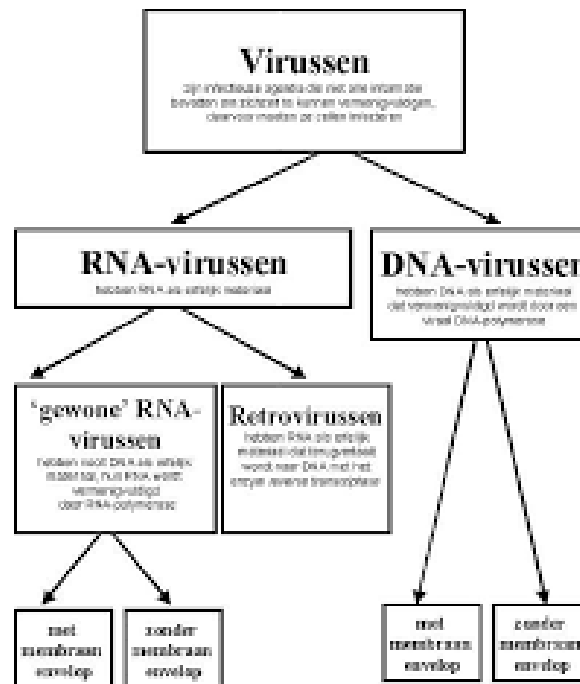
Virussen

zijn infectieuze agentia die niet zelf in staat zijn zich voort te planten; daarvoor moeten ze cellen infecteren

RNA-virussen

hebben RNA als erfelijk materiaal

DNA-virussen

hebben DNA als erfelijk materiaal dat vermenigvuldigd wordt door een viraal DNA-polymerase

'gewone' RNA-virussen

hebben nooit DNA als erfelijk materiaal, hun RNA wordt vermenigvuldigd door RNA-polymerase

Retrovirussen

hebben RNA als erfelijk materiaal dat omgeschreven wordt naar DNA met het enzym reverse transcriptase

met membraan envelop

zonder membraan envelop

met membraan envelop

zonder membraan envelop